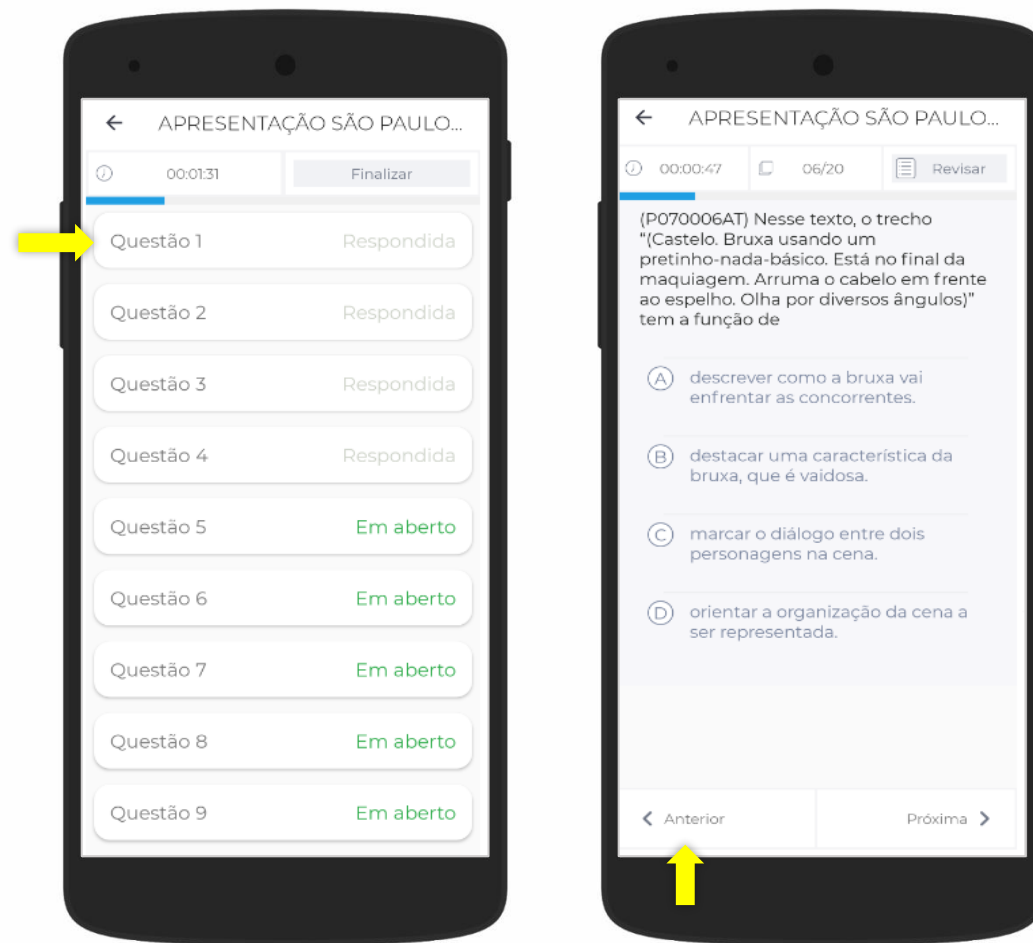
←　APRESENTAÇÃO SÃO PAULO...

00:01:31　Finalizar

Questão 1　Respondida
Questão 2　Respondida
Questão 3　Respondida
Questão 4　Respondida
Questão 5　Em aberto
Questão 6　Em aberto
Questão 7　Em aberto
Questão 8　Em aberto
Questão 9　Em aberto

←　APRESENTAÇÃO SÃO PAULO...

00:00:47　06/20　Revisar

(P070006AT) Nesse texto, o trecho "(Castelo. Bruxa usando um pretinho-nada-básico. Está no final da maquiagem. Arruma o cabelo em frente ao espelho. Olha por diversos ângulos)" tem a função de

A descrever como a bruxa vai enfrentar as concorrentes.

B destacar uma característica da bruxa, que é vaidosa.

C marcar o diálogo entre dois personagens na cena.

D orientar a organização da cena a ser representada.

< Anterior　Próxima >